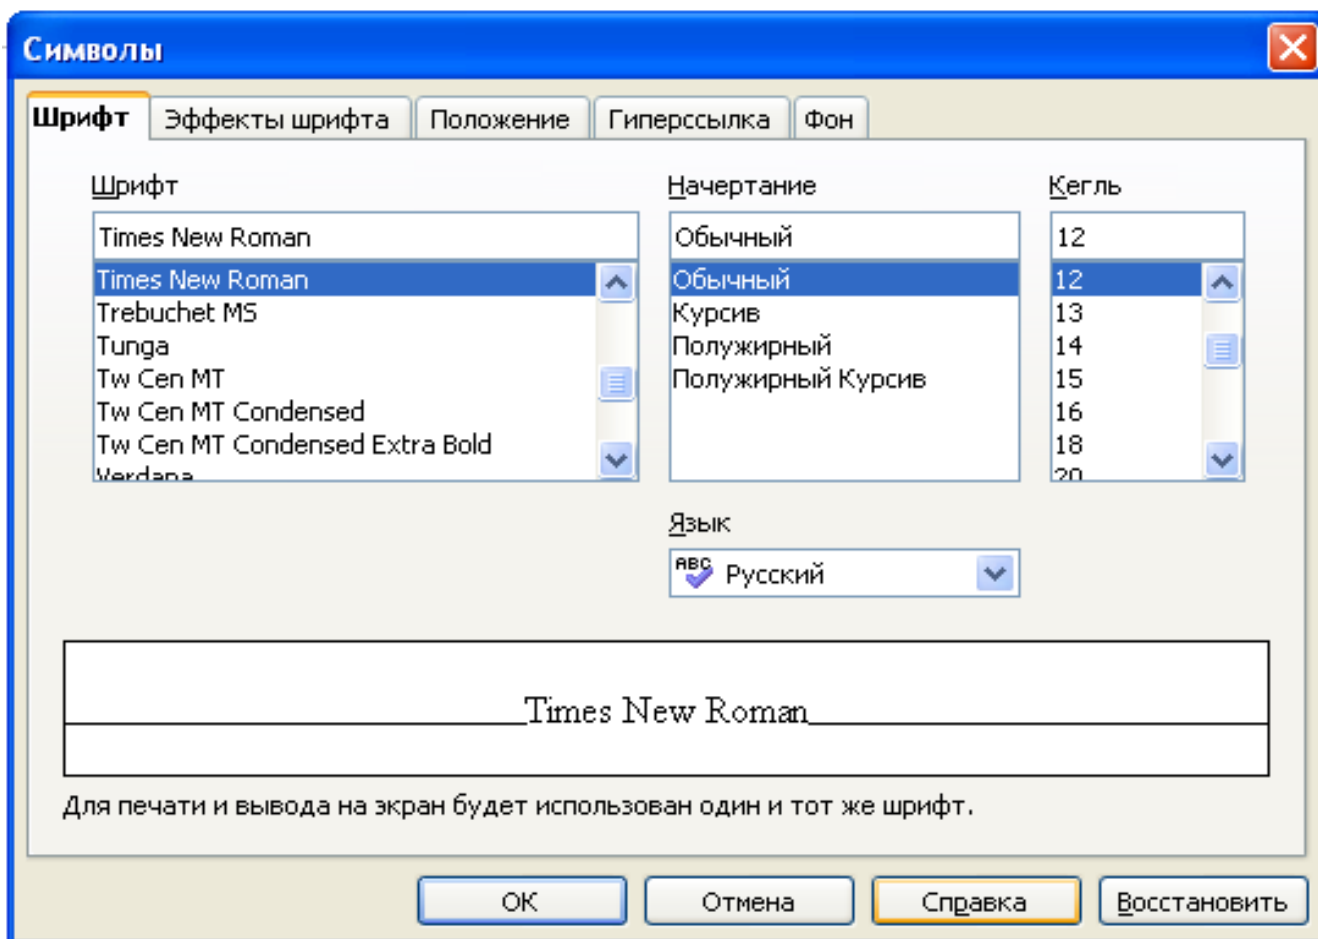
Символы

Шрифт | Эффекты шрифта | Положение | Гиперссылка | Фон

Шрифт
Times New Roman
Times New Roman
Trebuchet MS
Tunga
Tw Cen MT
Tw Cen MT Condensed
Tw Cen MT Condensed Extra Bold
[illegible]

Начертание
Обычный
Обычный
Курсив
Полужирный
Полужирный Курсив

Кегль
12
12
13
14
15
16
18
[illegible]

Язык
Русский

Times New Roman

Для печати и вывода на экран будет использован один и тот же шрифт.

OK
Отмена
Справка
Восстановить